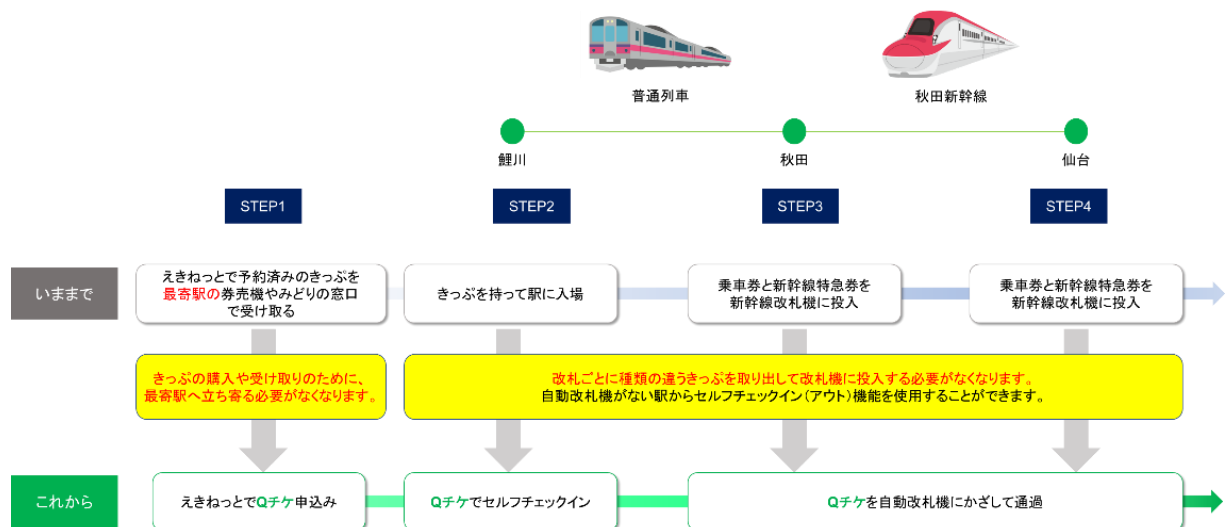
普通列車

秋田新幹線

鯉川

秋田

仙台

STEP1

STEP2

STEP3

STEP4

いままで

えきねっとで予約済みのきっぷを最寄駅の券売機やみどりの窓口で受け取る

きっぷを持って駅に入場

乗車券と新幹線特急券を新幹線改札機に投入

乗車券と新幹線特急券を新幹線改札機に投入

きっぷの購入や受け取りのために、最寄駅へ立ち寄る必要がなくなります。

改札ごとに種類の違うきっぷを取り出して改札機に投入する必要がなくなります。
自動改札機がない駅からセルフチェックイン（アウト）機能を使用することができます。

これから

えきねっとでQチケ申込み

Qチケでセルフチェックイン

Qチケを自動改札機にかざして通過